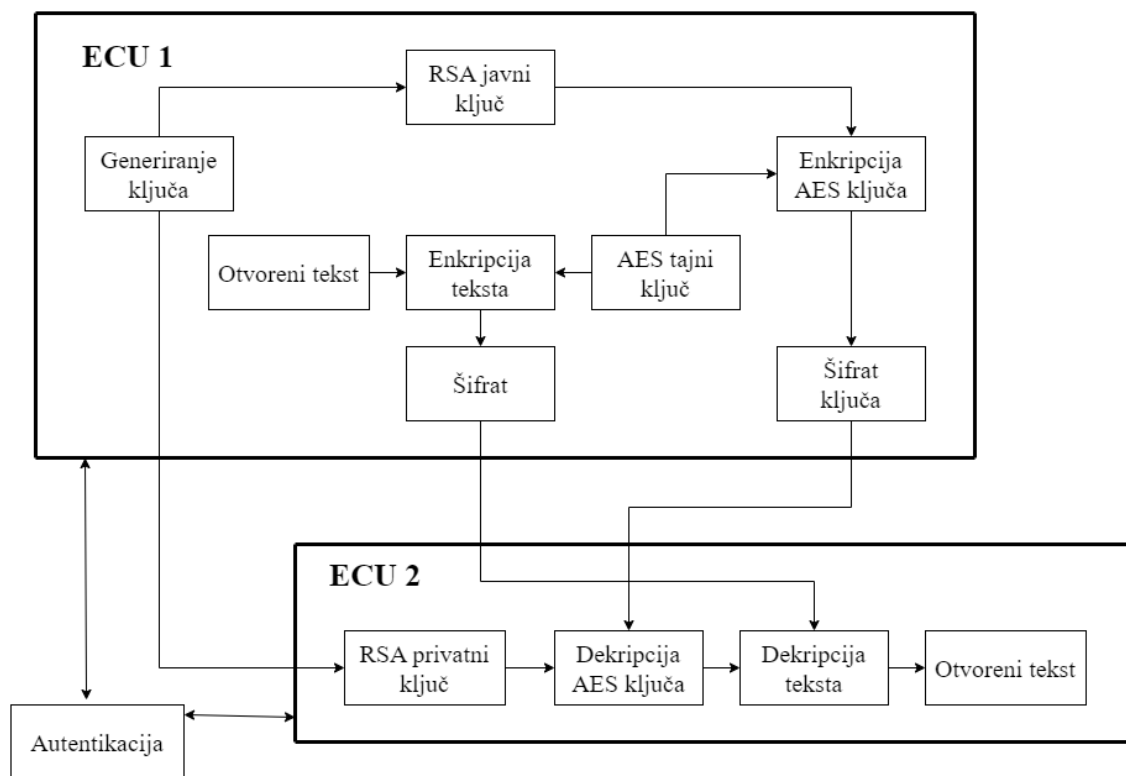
ECU 1

RSA javni ključ

Generiranje ključa

Enkripcija AES ključa

Otvoreni tekst

Enkripcija teksta

AES tajni ključ

Šifrat

Šifrat ključa

ECU 2

RSA privatni ključ

Dekripcija AES ključa

Dekripcija teksta

Otvoreni tekst

Autentikacija